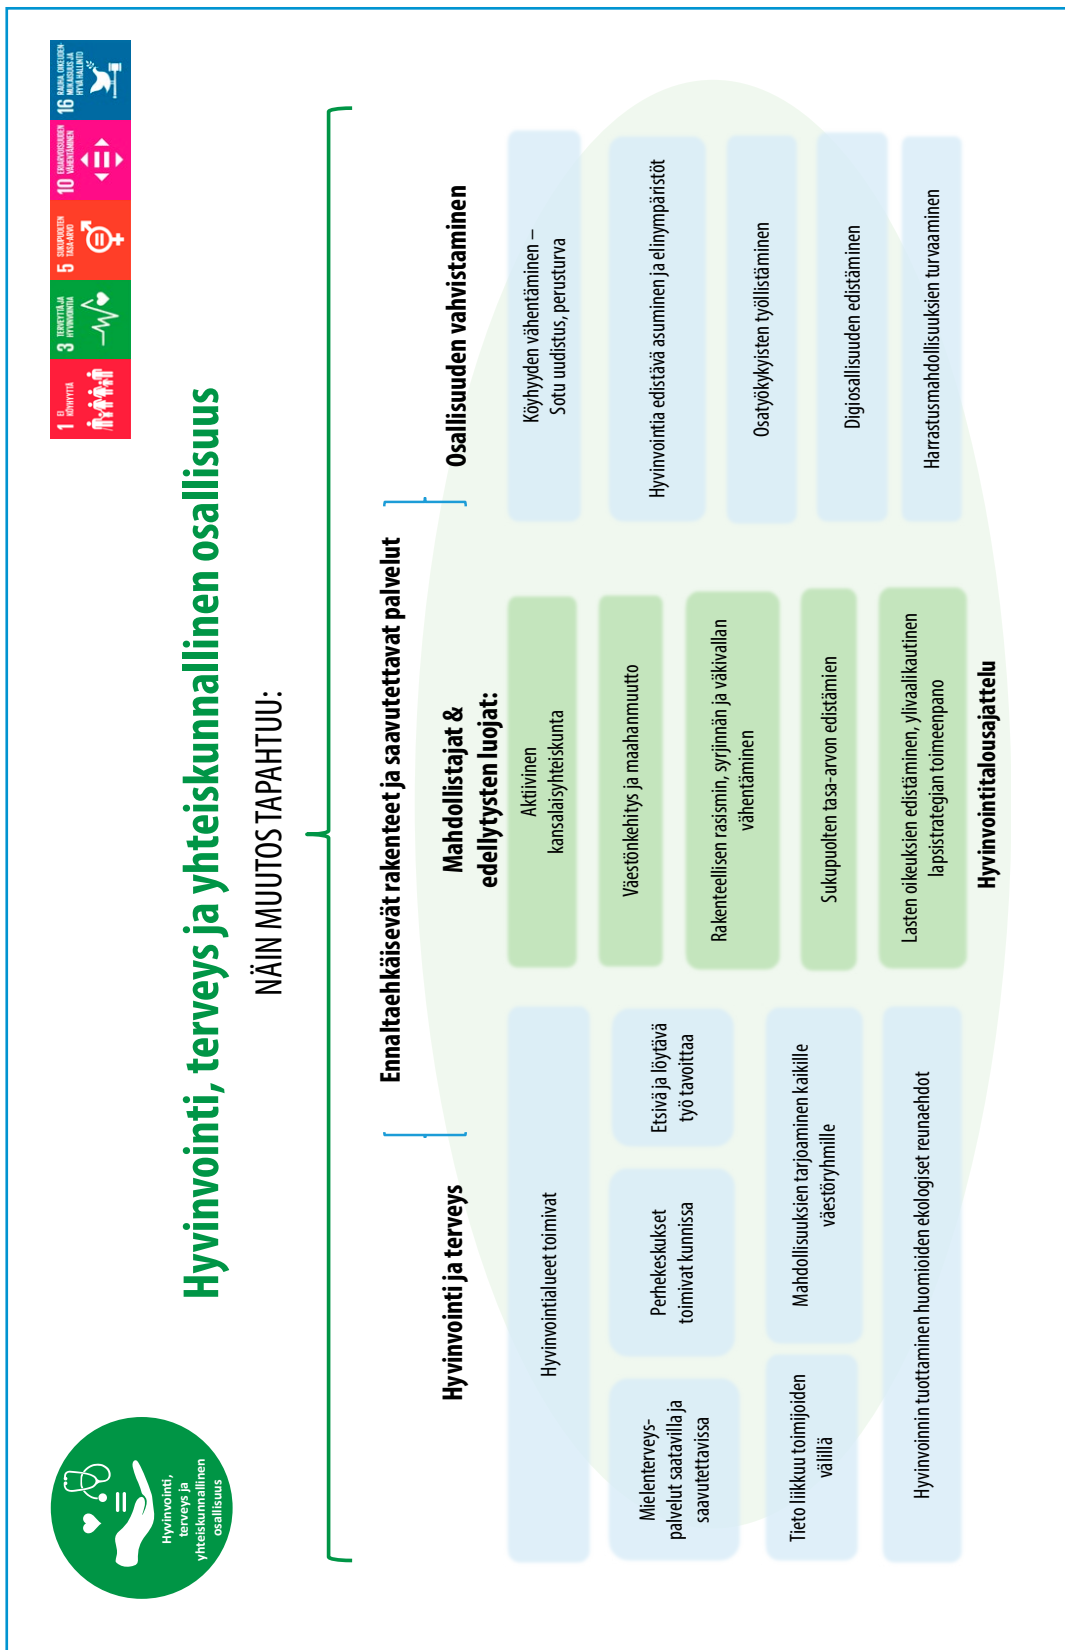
Hyvinvointi, terveys ja yhteiskunnallinen osallisuus

NÄIN MUUTOS TAPAHTUU:

Hyvinvointi, terveys ja yhteiskunnallinen osallisuus

1 EI KÖYHYYTTÄ
3 TERVEYTTÄ JA HYVINVOINTIA
5 SUKUPUOLTEN TASA-ARVO
10 ERIARVOISUUDEN VÄHENTÄMINEN
16 RAUHA, OIKEUDENMUKAISUUS JA HYVÄ HALLINTO

Ennaltaehkäisevät rakenteet ja saavutettavat palvelut

Hyvinvointi ja terveys

Hyvinvointialueet toimivat

Mielenterveyspalvelut saatavilla ja saavutettavissa

Perhekeskukset toimivat kunnissa

Etsivä ja löytävä työ tavoittaa

Tieto liikkuu toimijoiden välillä

Mahdollisuuksien tarjoaminen kaikille väestöryhmille

Hyvinvoinnin tuottaminen huomioiden ekologiset reunaehdot

Mahdollistajat & edellytysten luojat:

Aktiivinen kansalaisyhteiskunta

Väestönkehitys ja maahanmuutto

Rakenteellisen rasismin, syrjinnän ja väkivallan vähentäminen

Sukupuolten tasa-arvon edistämien

Lasten oikeuksien edistäminen, ylivaalikautinen lapsistrategian toimeenpano

Hyvinvointitalousajattelu

Osallisuuden vahvistaminen

Köyhyyden vähentäminen – Sotu uudistus, perusturva

Hyvinvointia edistävä asuminen ja elinympäristöt

Osatyökykyisten työllistäminen

Digiosallisuuden edistäminen

Harrastusmahdollisuuksien turvaaminen